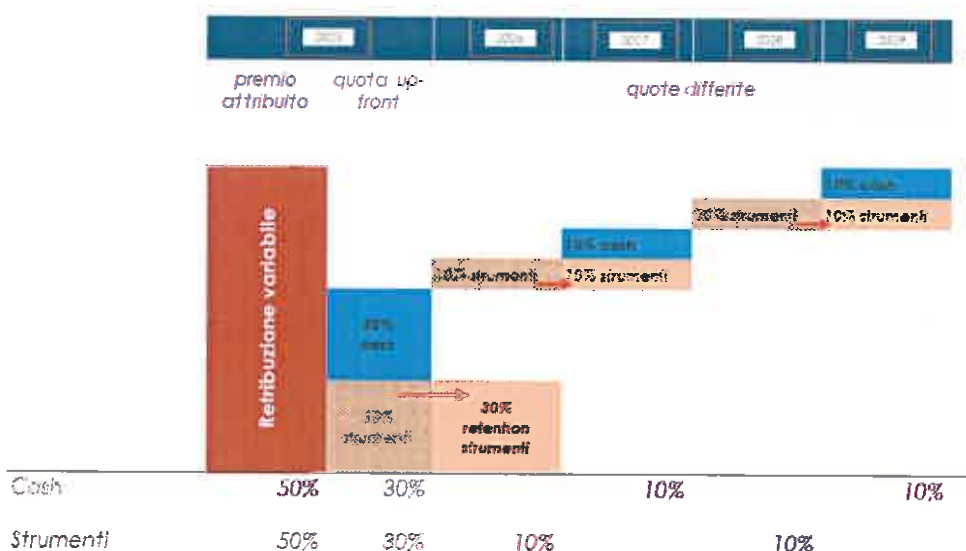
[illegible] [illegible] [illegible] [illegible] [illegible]

premio attribuito

quota up-front

quote differite

Retribuzione variabile

30% cash

30% strumenti

30% retention strumenti

10% strumenti

10% cash

10% strumenti

10% strumenti

10% cash

10% strumenti

Cash 50% 30% 10% 10%

Strumenti 50% 30% 10% 10%